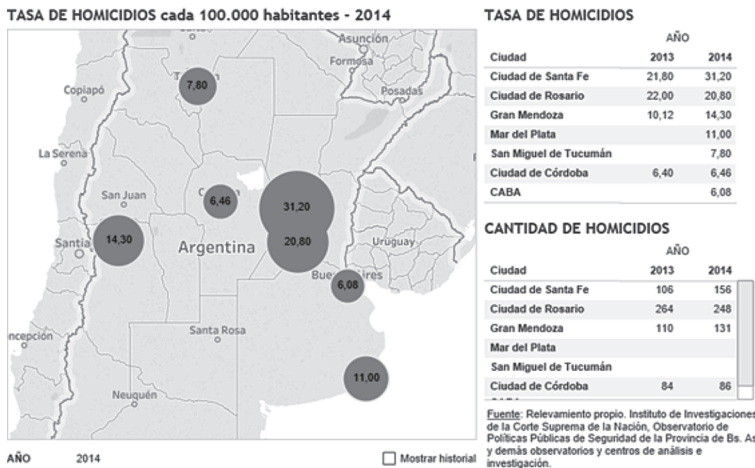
TASA DE HOMICIDIOS cada 100.000 habitantes - 2014

Asunción
Formosa
Posadas
Copiapó
La Serena
San Juan
Santia
Argentina
Uruguay
Bue
ires
Santa Rosa
ncepción
Neuquén
T
7,80
6,46
31,20
14,30
20,80
6,08
11,00

AÑO 2014
Mostrar historial

TASA DE HOMICIDIOS

| Ciudad | AÑO 2013 | 2014 |
|---|---|---|
| Ciudad de Santa Fe | 21,80 | 31,20 |
| Ciudad de Rosario | 22,00 | 20,80 |
| Gran Mendoza | 10,12 | 14,30 |
| Mar del Plata | | 11,00 |
| San Miguel de Tucumán | | 7,80 |
| Ciudad de Córdoba | 6,40 | 6,46 |
| CABA | | 6,08 |

CANTIDAD DE HOMICIDIOS

| Ciudad | AÑO 2013 | 2014 |
|---|---|---|
| Ciudad de Santa Fe | 106 | 156 |
| Ciudad de Rosario | 264 | 248 |
| Gran Mendoza | 110 | 131 |
| Mar del Plata | | |
| San Miguel de Tucumán | | |
| Ciudad de Córdoba | 84 | 86 |
| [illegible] | | |

Fuente: Relevamiento propio. Instituto de Investigaciones de la Corte Suprema de la Nación, Observatorio de Políticas Públicas de Seguridad de la Provincia de Bs. As y demás observatorios y centros de análisis e investigación.